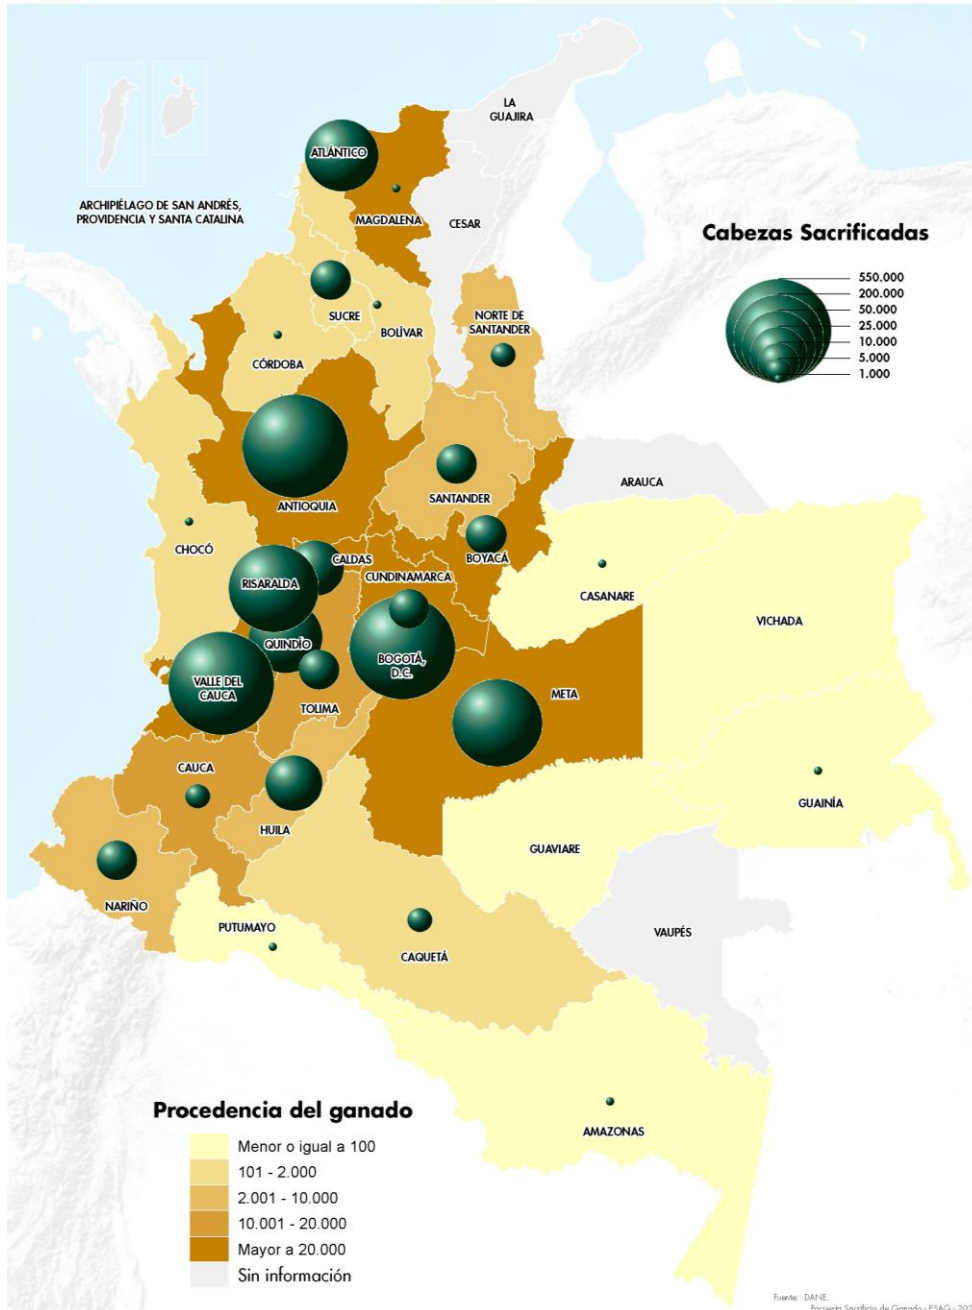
LA GUAJIRA

ATLÁNTICO

ARCHIPIÉLAGO DE SAN ANDRÉS, PROVIDENCIA Y SANTA CATALINA

MAGDALENA

CESAR

Cabezas Sacrificadas

550.000
200.000
50.000
25.000
10.000
5.000
1.000

SUCRE

BOLÍVAR

NORTE DE SANTANDER

CÓRDOBA

ANTIOQUIA

SANTANDER

ARAUCA

CHOCÓ

CALDAS

BOYACÁ

RISARALDA

CUNDINAMARCA

CASANARE

VICHADA

QUINDÍO

BOGOTÁ, D.C.

VALLE DEL CAUCA

TOLIMA

META

CAUCA

GUAINÍA

HUILA

GUAVIARE

NARIÑO

PUTUMAYO

CAQUETÁ

VAUPÉS

AMAZONAS

Procedencia del ganado

Menor o igual a 100
101 - 2.000
2.001 - 10.000
10.001 - 20.000
Mayor a 20.000
Sin información

Fuente: DANE.
Encuesta Sacrificio de Ganado - ESAG - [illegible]